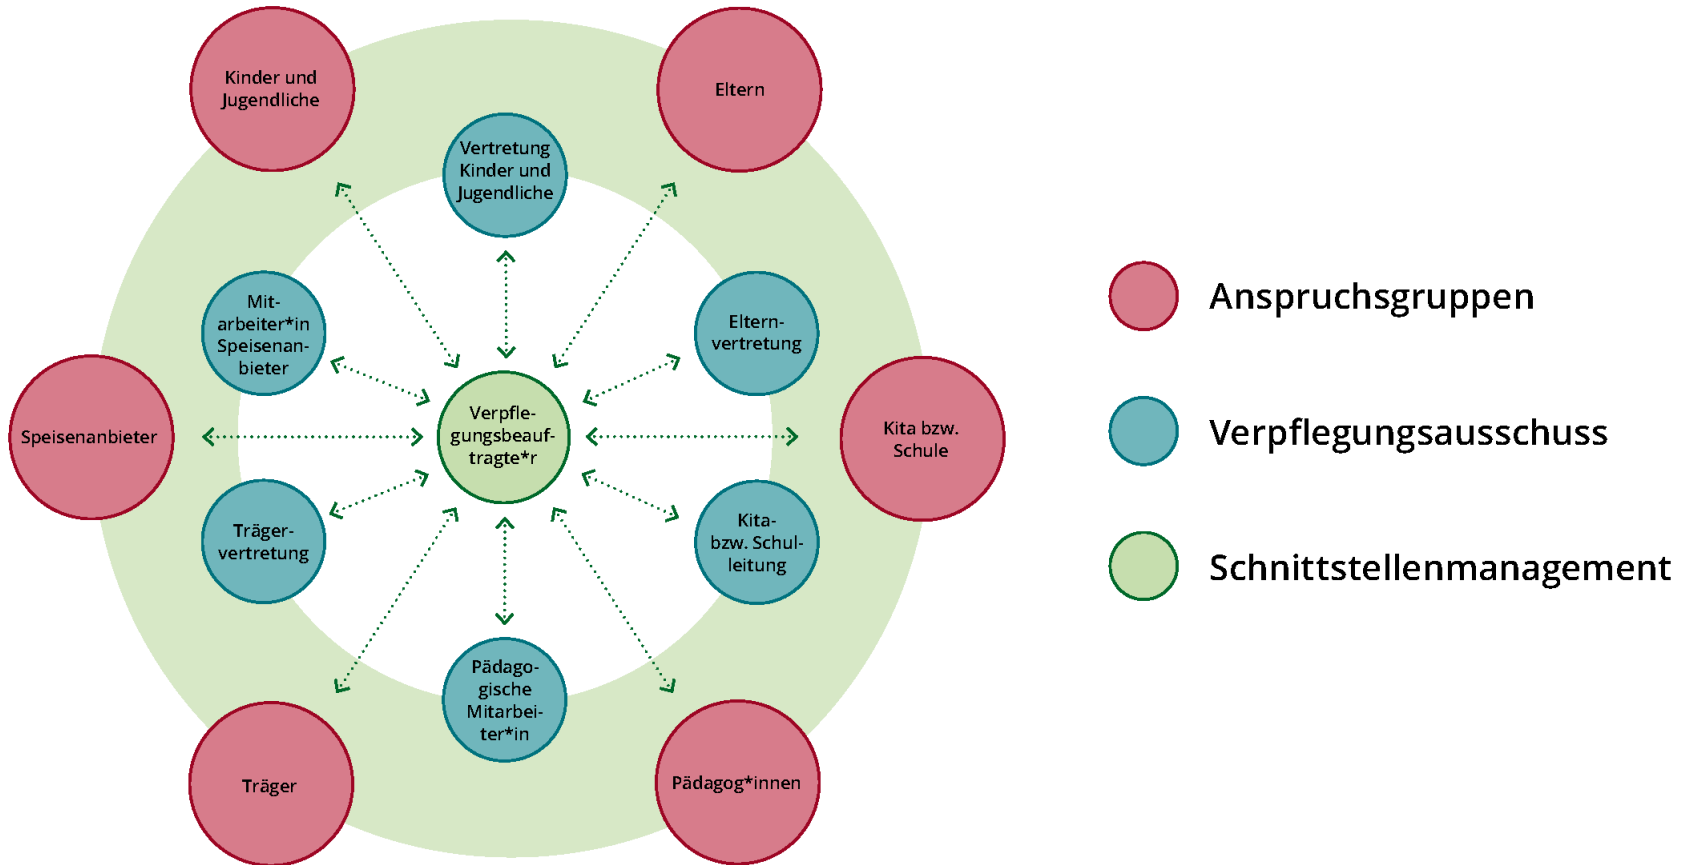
Kinder und Jugendliche

Eltern

Vertretung Kinder und Jugendliche

Mitarbeiter*in Speisenanbieter

Elternvertretung

Speisenanbieter

Verpflegungsbeauftragte*r

Kita bzw. Schule

Trägervertretung

Kita- bzw. Schulleitung

Pädagogische Mitarbeiter*in

Träger

Pädagog*innen

Anspruchsgruppen

Verpflegungsausschuss

Schnittstellenmanagement